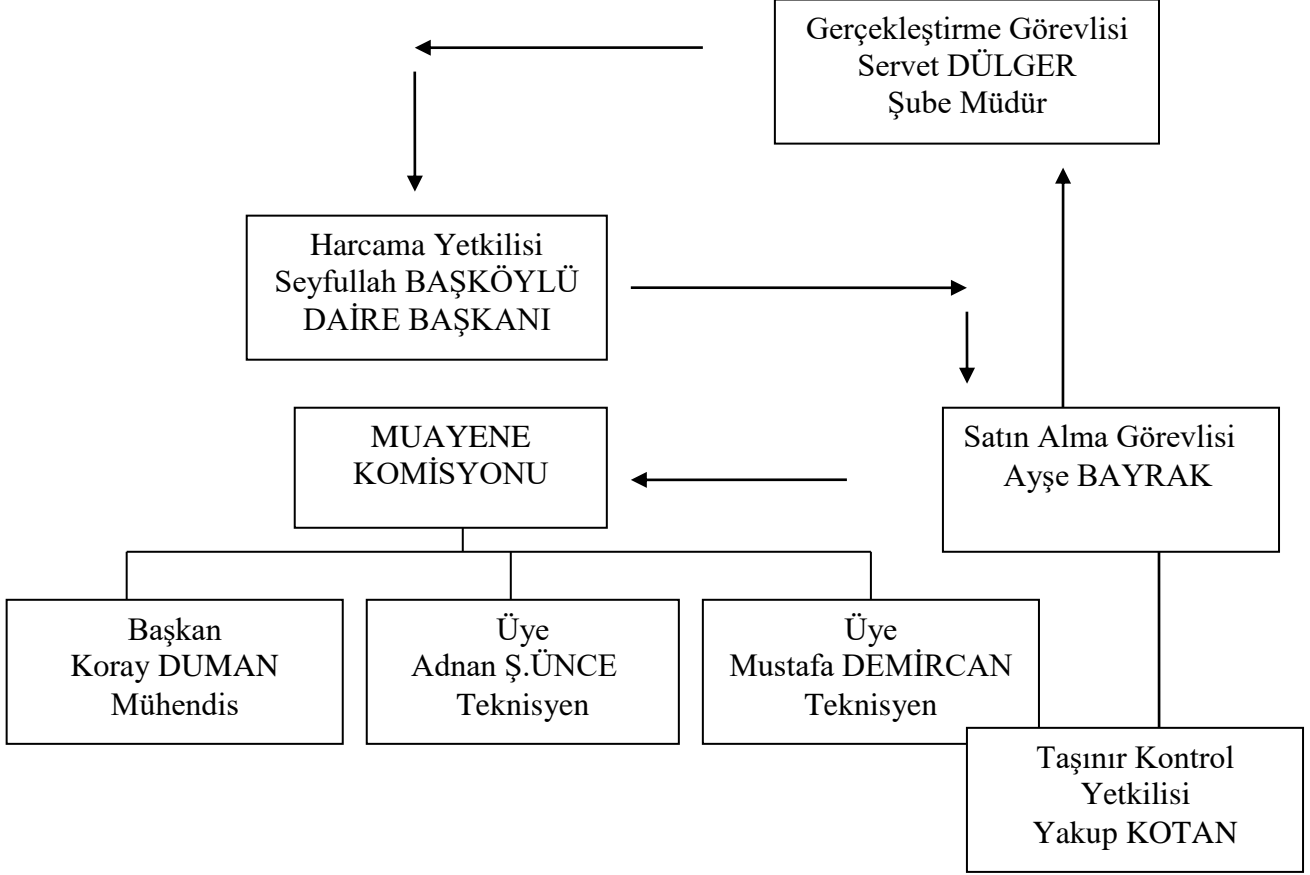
Gerçekleştirme Görevlisi
Servet DÜLGER
Şube Müdür

Harcama Yetkilisi
Seyfullah BAŞKÖYLÜ
DAİRE BAŞKANI

MUAYENE
KOMİSYONU

Satın Alma Görevlisi
Ayşe BAYRAK

Başkan
Koray DUMAN
Mühendis

Üye
Adnan Ş.ÜNCE
Teknisyen

Üye
Mustafa DEMİRCAN
Teknisyen

Taşınır Kontrol
Yetkilisi
Yakup KOTAN